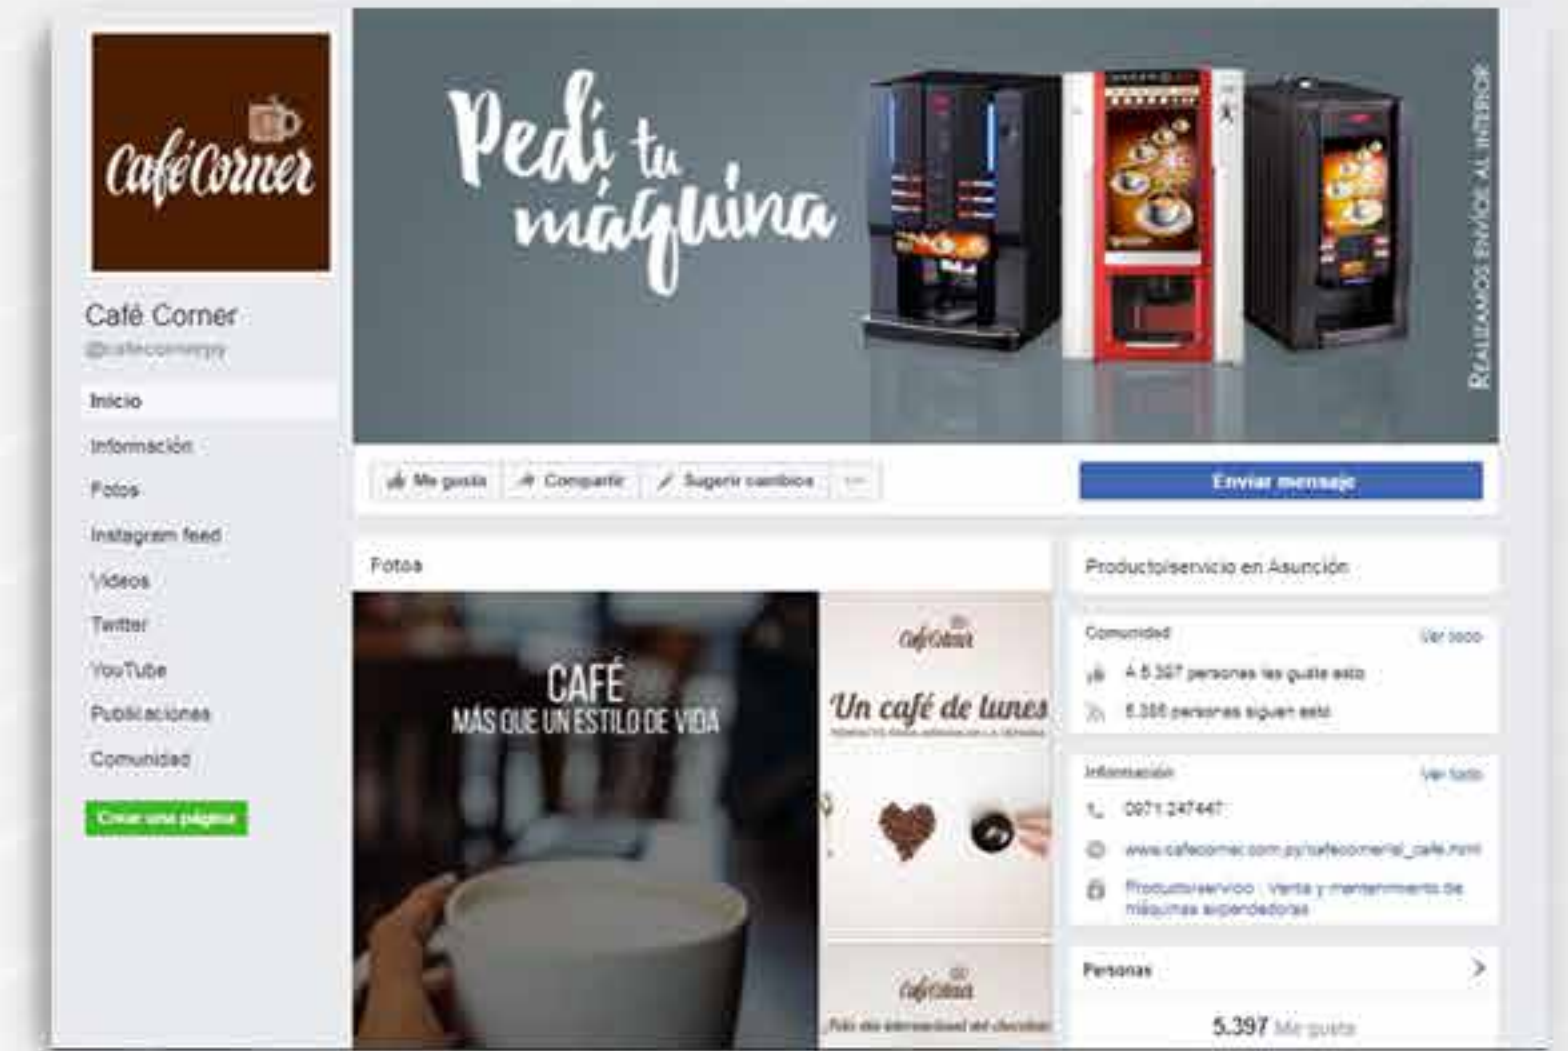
CaféCorner

Café Corner
@cafecornerpy

Inicio
Información
Fotos
Instagram feed
Videos
Twitter
YouTube
Publicaciones
Comunidad

Crear una página

Pedí tu máquina

REALIZAMOS ENVÍOS AL INTERIOR

Me gusta
Compartir
Sugerir cambios
···

Enviar mensaje

Fotos

CAFÉ
MÁS QUE UN ESTILO DE VIDA

CaféCorner
Un café de lunes
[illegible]

CaféCorner
Feliz día internacional del chocolate

Producto/servicio en Asunción

Comunidad
Ver todo
A 5.397 personas les gusta esto
5.355 personas siguen esto

Información
Ver todo
0971 247447
www.cafecorner.com.py/cafecornerial_cafe.html
Producto/servicio · Venta y mantenimiento de máquinas expendedoras

Personas
5.397 Me gusta